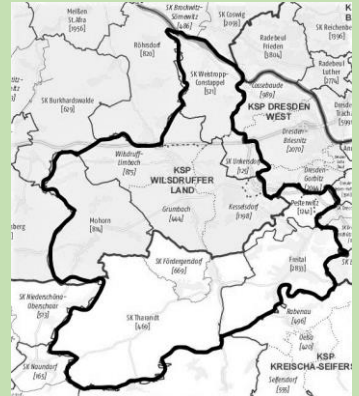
Meißen
St.Afra
[1956]

SK Brockwitz-
Sörnewitz
[486]

SK Coswig
[1019]

K

SK Reichenbe
[1196]

Radebeul
Frieden
[1804]

Röhrsdorf
[820]

Radebeul
Lößnitz
[2174]

SK Weistropp-
Constappel
[521]

Cossebaude
[980]

KSP DRESDEN
WEST

SK Burkhardswalde
[429]

Dresden-
Briesnitz
[2070]

SK Unkersdorf
[121]

Wilsdruff-
Limbach
[1185]

KSP
WILSDRUFFER
LAND

Kesselsdorf
[1198]

Dresden-
Gorbitz

Grumbach
[444]

Pesterwitz
[1743]

berg

Mohorn
[816]

SK Fördergersdorf
[669]

Freital
[2833]

SK Niederschöna-
Oberschaar
[573]

SK Tharandt
[1461]

Rabenau
[494]

Oelsa
[412]

KSP
KREISCHA-SEIFERS

SK Naundorf
[165]

Seifersdorf
[318]